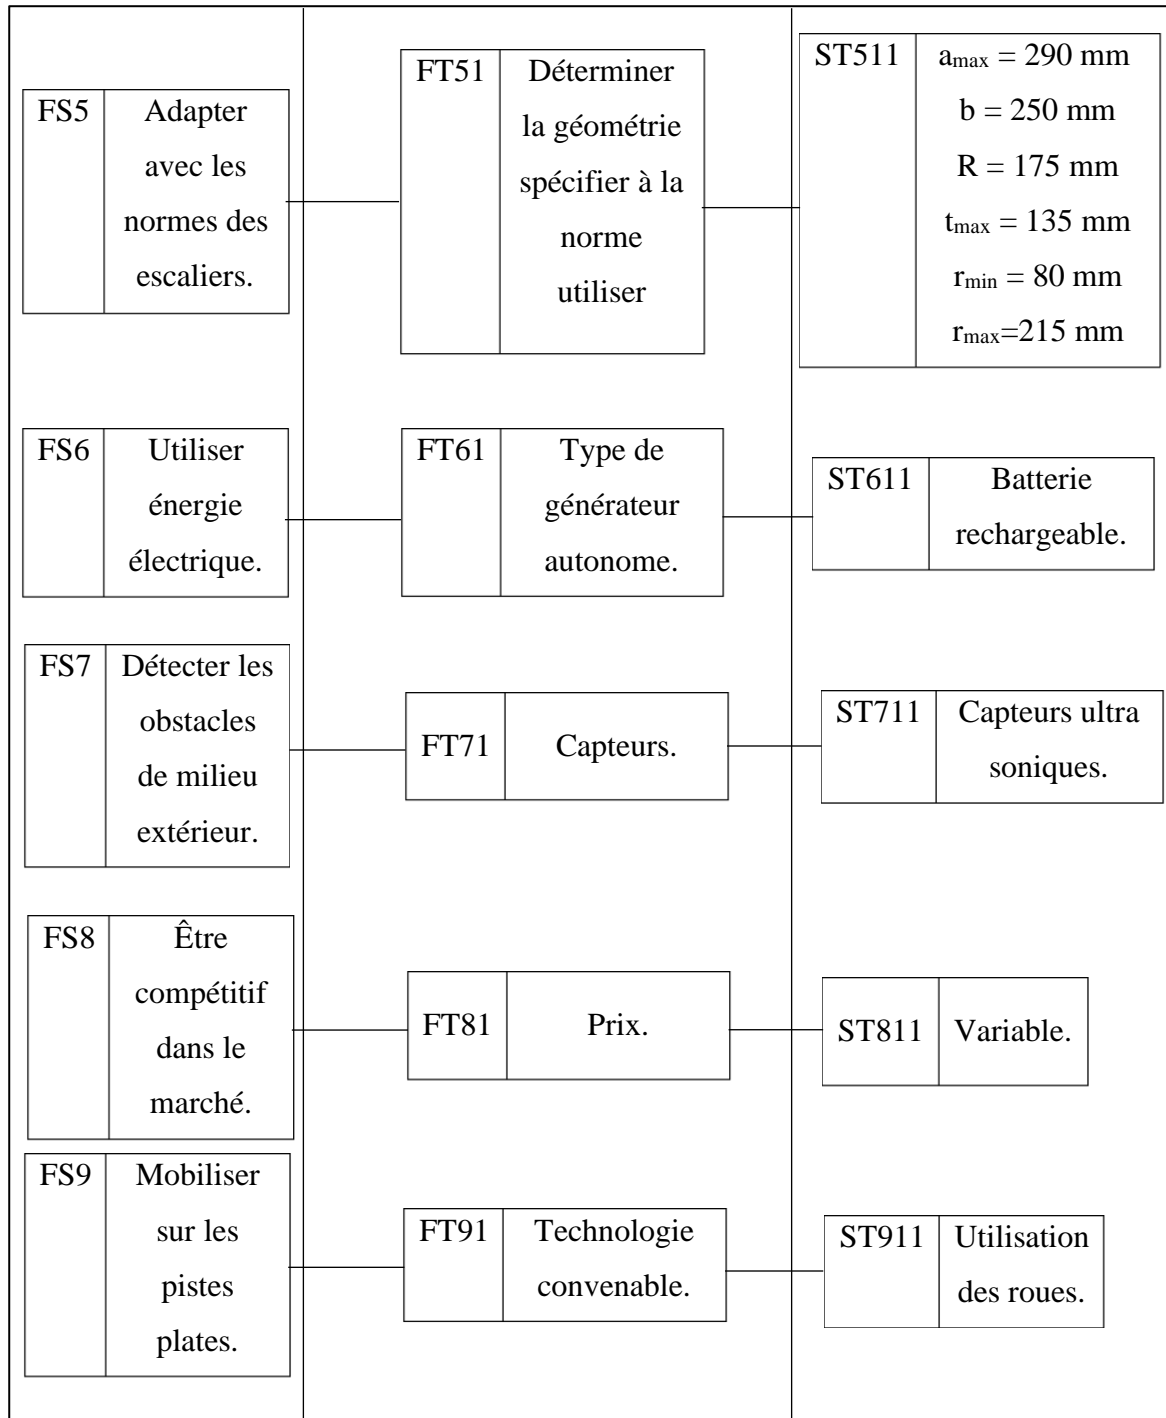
FS5 Adapter avec les normes des escaliers.

FT51 Déterminer la géométrie spécifier à la norme utiliser

ST511 $a_{max} = 290$ mm
$b = 250$ mm
$R = 175$ mm
$t_{max} = 135$ mm
$r_{min} = 80$ mm
$r_{max}=215$ mm

FS6 Utiliser énergie électrique.

FT61 Type de générateur autonome.

ST611 Batterie rechargeable.

FS7 Détecter les obstacles de milieu extérieur.

FT71 Capteurs.

ST711 Capteurs ultra soniques.

FS8 Être compétitif dans le marché.

FT81 Prix.

ST811 Variable.

FS9 Mobiliser sur les pistes plates.

FT91 Technologie convenable.

ST911 Utilisation des roues.